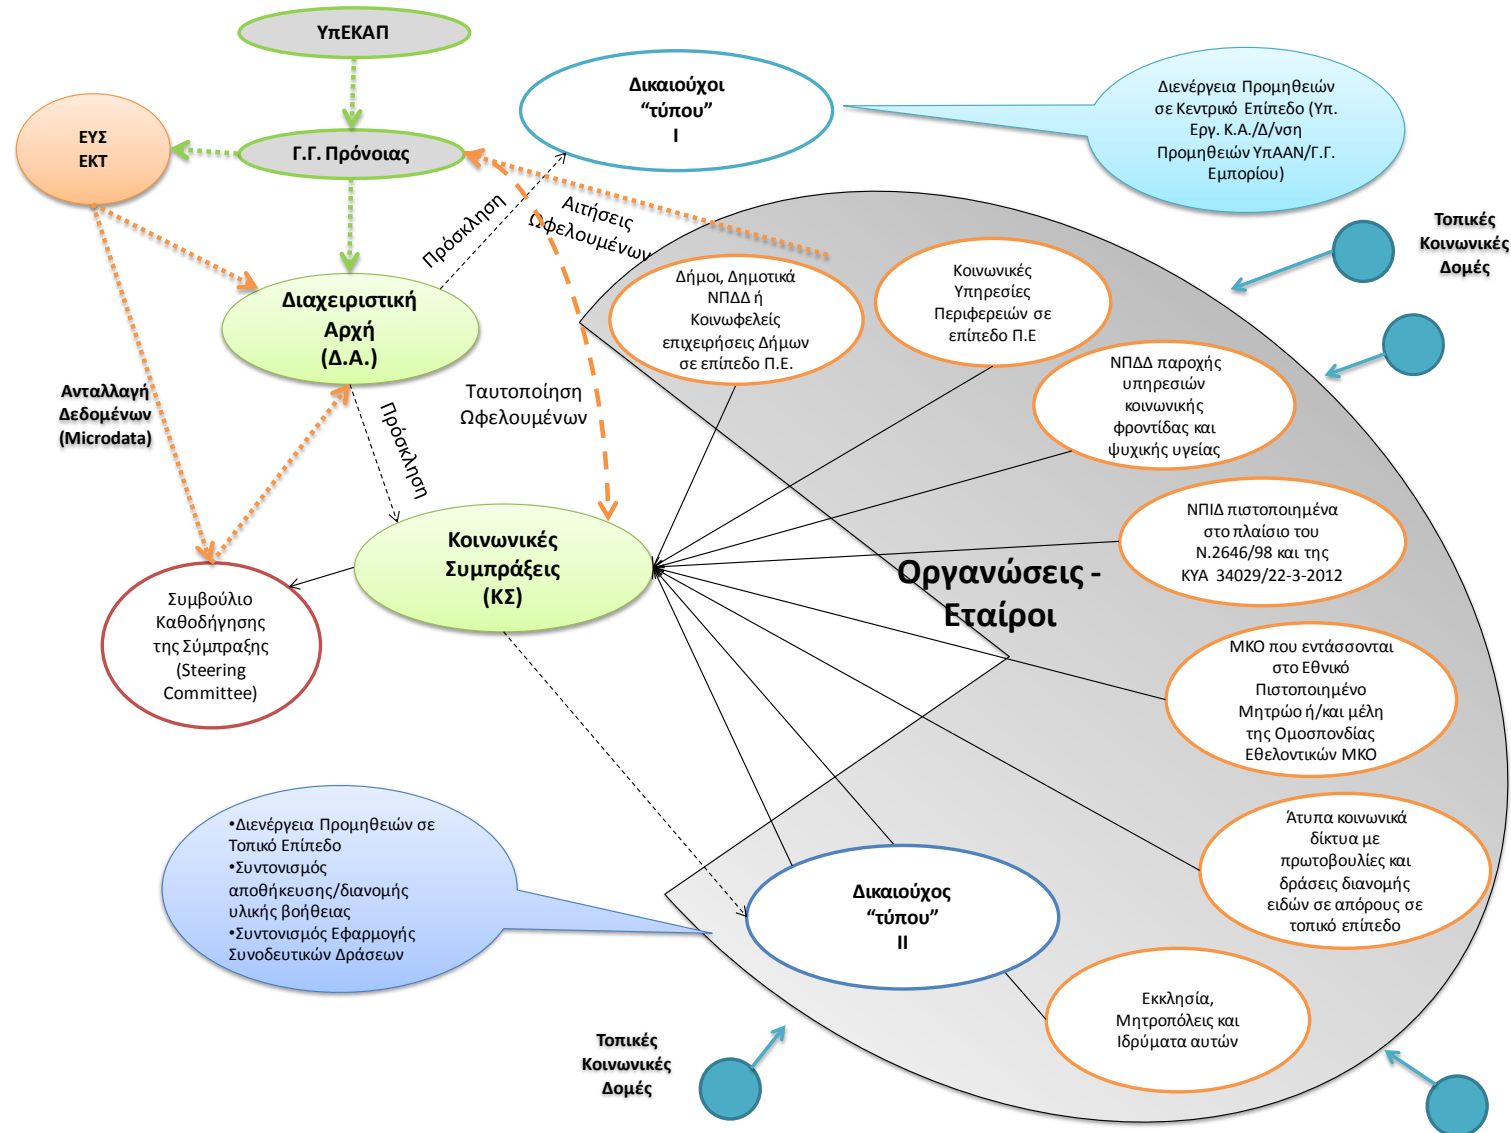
ΥπΕΚΑΠ

ΕΥΣ
ΕΚΤ

Γ.Γ. Πρόνοιας

Δικαιούχοι "τύπου" Ι

Διενέργεια Προμηθειών σε Κεντρικό Επίπεδο (Υπ. Εργ. Κ.Α./Δ/νση Προμηθειών ΥπΑΑΝ/Γ.Γ. Εμπορίου)

Τοπικές Κοινωνικές Δομές

Πρόσκληση

Αιτήσεις Ωφελουμένων

Διαχειριστική Αρχή (Δ.Α.)

Δήμοι, Δημοτικά ΝΠΔΔ ή Κοινωφελείς επιχειρήσεις Δήμων σε επίπεδο Π.Ε.

Κοινωνικές Υπηρεσίες Περιφερειών σε επίπεδο Π.Ε

ΝΠΔΔ παροχής υπηρεσιών κοινωνικής φροντίδας και ψυχικής υγείας

Ανταλλαγή Δεδομένων (Microdata)

Ταυτοποίηση Ωφελουμένων

Πρόσκληση

ΝΠΙΔ πιστοποιημένα στο πλαίσιο του Ν.2646/98 και της ΚΥΑ 34029/22-3-2012

Κοινωνικές Συμπράξεις (ΚΣ)

Οργανώσεις - Εταίροι

Συμβούλιο Καθοδήγησης της Σύμπραξης (Steering Committee)

ΜΚΟ που εντάσσονται στο Εθνικό Πιστοποιημένο Μητρώο ή/και μέλη της Ομοσπονδίας Εθελοντικών ΜΚΟ

•Διενέργεια Προμηθειών σε Τοπικό Επίπεδο
•Συντονισμός αποθήκευσης/διανομής υλικής βοήθειας
•Συντονισμός Εφαρμογής Συνοδευτικών Δράσεων

Άτυπα κοινωνικά δίκτυα με πρωτοβουλίες και δράσεις διανομής ειδών σε απόρους σε τοπικό επίπεδο

Δικαιούχος "τύπου" ΙΙ

Εκκλησία, Μητροπόλεις και Ιδρύματα αυτών

Τοπικές Κοινωνικές Δομές